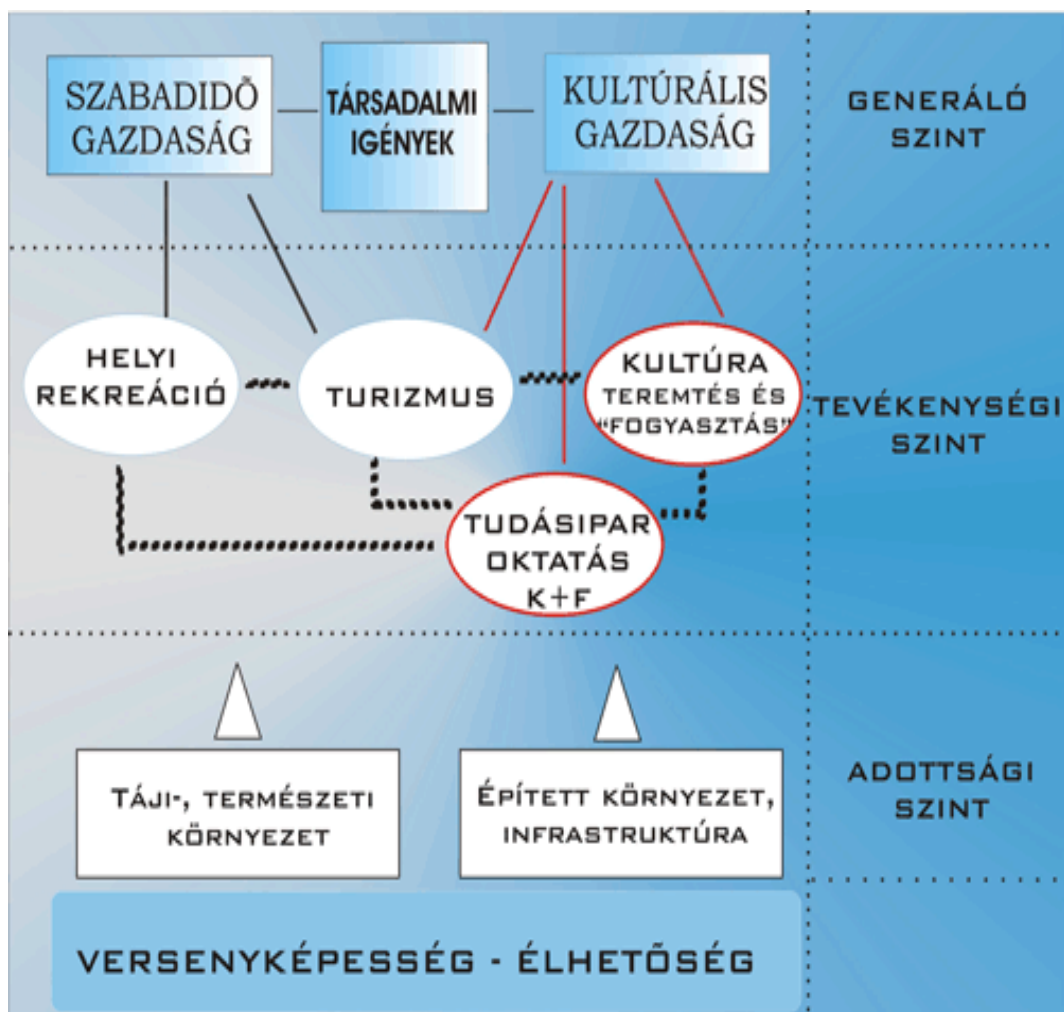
SZABADIDŐ GAZDASÁG

TÁRSADALMI IGÉNYEK

KULTÚRÁLIS GAZDASÁG

GENERÁLÓ SZINT

HELYI REKREÁCIÓ

TURIZMUS

KULTÚRA TEREMTÉS ÉS "FOGYASZTÁS"

TEVÉKENYSÉGI SZINT

TUDÁSIPAR OKTATÁS K+F

TÁJI-, TERMÉSZETI KÖRNYEZET

ÉPÍTETT KÖRNYEZET, INFRASTRUKTÚRA

ADOTTSÁGI SZINT

VERSENYKÉPESSÉG - ÉLHETŐSÉG